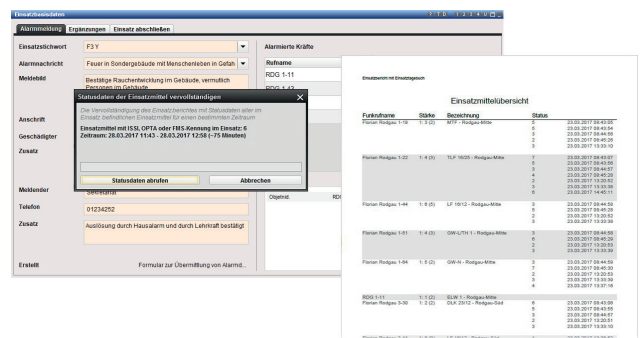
Einsatzbasisdaten

Alarmmeldung | Ergänzungen | Einsatz abschließen

Einsatzstichwort: F3 Y

Alarmnachricht: Feuer in Sondergebäude mit Menschenleben in Gefah

Meldebild: Bestätige Rauchentwicklung im Gebäude, vermutlich Personen im Gebäude

Anschrift

Geschädigter

Zusatz

Meldender: Sekretariat

Telefon: 01234252

Zusatz: Auslösung durch Hausalarm und durch Lehrkraft bestätigt

Erstellt: Formular zur Übermittlung von Alarmd...

Alarmierte Kräfte

Rufname

RDG 1-11

RDG 1-43

Objektid.

Statusdaten der Einsatzmittel vervollständigen

Die Vervollständigung des Einsatzberichtes mit Statusdaten aller im Einsatz befindlichen Einsatzmittel für einen bestimmten Zeitraum

Einsatzmittel mit ISSI, OPTA oder FMS-Kennung im Einsatz: 6
Zeitraum: 28.03.2017 11:43 - 28.03.2017 12:58 (~75 Minuten)

Statusdaten abrufen | Abbrechen

Einsatzbericht mit Einsatztagebuch

Einsatzmittelübersicht

| Funkrufname | Stärke | Bezeichnung | Status | |
|---|---|---|---|---|
| Florian Rodgau 1-19 | 1: 3 (3) | MTF - Rodgau-Mitte | 2<br>5<br>3<br>4<br>2 | 23.03.2017 09:43:05<br>23.03.2017 09:43:54<br>23.03.2017 09:44:56<br>23.03.2017 09:45:26<br>23.03.2017 13:33:10 |
| Florian Rodgau 1-22 | 1: 4 (5) | TLF 16/25 - Rodgau-Mitte | 7<br>5<br>3<br>4<br>3<br>2 | 23.03.2017 09:43:07<br>23.03.2017 09:43:56<br>23.03.2017 09:44:57<br>23.03.2017 09:45:29<br>23.03.2017 13:20:52<br>23.03.2017 13:33:39<br>23.03.2017 14:45:11 |
| Florian Rodgau 1-44 | 1: 5 (6) | LF 16/12 - Rodgau-Mitte | 3<br>4<br>3<br>2 | 23.03.2017 09:44:59<br>23.03.2017 09:45:28<br>23.03.2017 13:20:52<br>23.03.2017 13:33:39 |
| Florian Rodgau 1-61 | 1: 4 (5) | GW-L/TH 1 - Rodgau-Mitte | 3<br>6<br>3<br>2 | 23.03.2017 09:44:59<br>23.03.2017 09:45:29<br>23.03.2017 13:20:53<br>23.03.2017 13:33:38 |
| Florian Rodgau 1-84 | 1: 4 (2) | GW-N - Rodgau-Mitte | 3<br>7<br>3<br>2<br>4 | 23.03.2017 09:44:59<br>23.03.2017 09:45:30<br>23.03.2017 13:20:53<br>23.03.2017 13:33:39<br>23.03.2017 13:37:16 |
| RDG 1-11 | 1: 1 (2) | ELW 1 - Rodgau-Mitte | | |
| Florian Rodgau 3-30 | 1: 2 (2) | DLK 23/12 - Rodgau-Süd | 3<br>5<br>3<br>4<br>3 | 23.03.2017 09:43:59<br>23.03.2017 09:43:56<br>23.03.2017 09:44:57<br>23.03.2017 09:45:28<br>23.03.2017 13:33:10 |